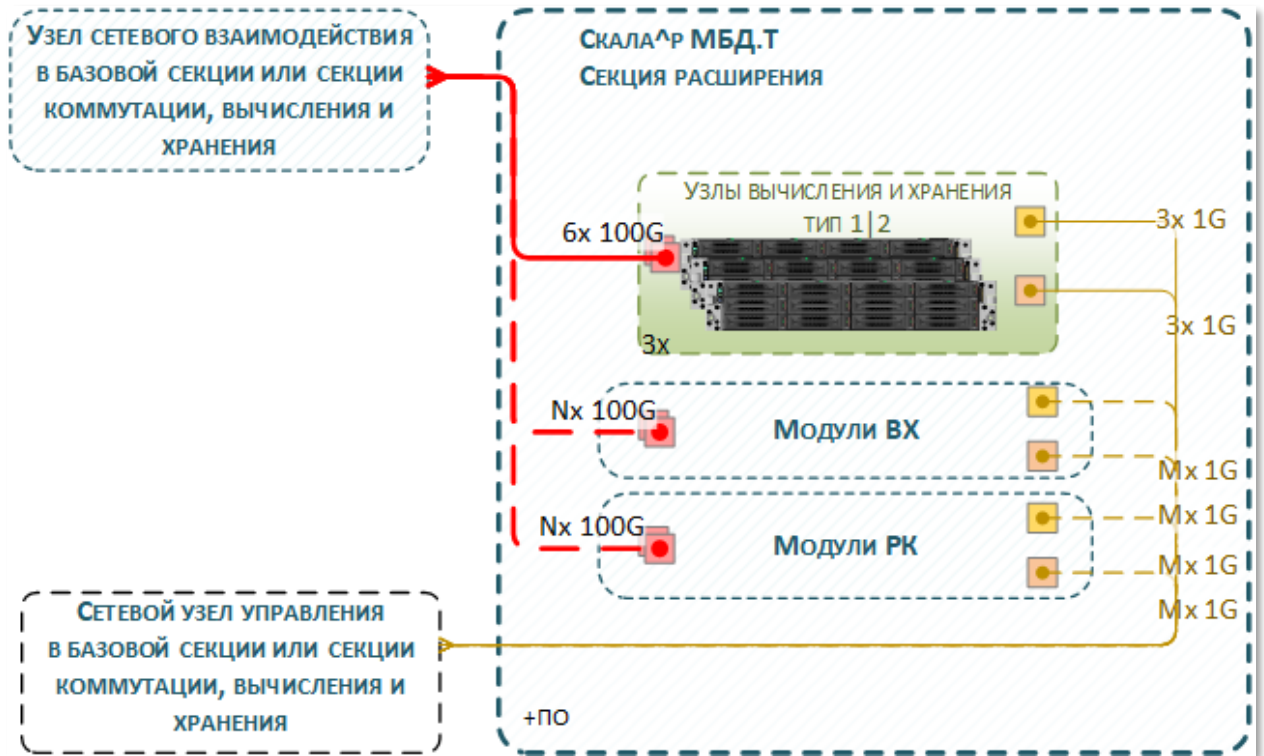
Узел сетевого взаимодействия в базовой секции или секции коммутации, вычисления и хранения

Скала^р МБД.Т
Секция расширения

Узлы вычисления и хранения
тип 1|2

6x 100G

3x 1G

3x 1G

3x

Nx 100G

Модули ВХ

Mx 1G

Nx 100G

Mx 1G

Модули РК

Mx 1G

Mx 1G

Сетевой узел управления в базовой секции или секции коммутации, вычисления и хранения

+ПО